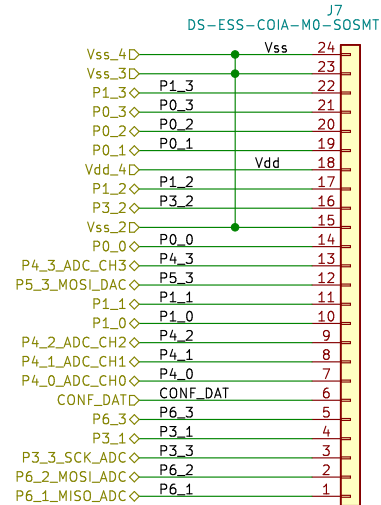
J7
DS-ESS-COIA-M0-SOSMT

Vss_4
Vss_3
P1_3
P0_3
P0_2
P0_1
Vdd_4
P1_2
P3_2
Vss_2
P0_0
P4_3_ADC_CH3
P5_3_MOSI_DAC
P1_1
P1_0
P4_2_ADC_CH2
P4_1_ADC_CH1
P4_0_ADC_CH0
CONF_DAT
P6_3
P3_1
P3_3_SCK_ADC
P6_2_MOSI_ADC
P6_1_MISO_ADC

Vss
P1_3
P0_3
P0_2
P0_1
Vdd
P1_2
P3_2
P0_0
P4_3
P5_3
P1_1
P1_0
P4_2
P4_1
P4_0
CONF_DAT
P6_3
P3_1
P3_3
P6_2
P6_1

24
23
22
21
20
19
18
17
16
15
14
13
12
11
10
9
8
7
6
5
4
3
2
1